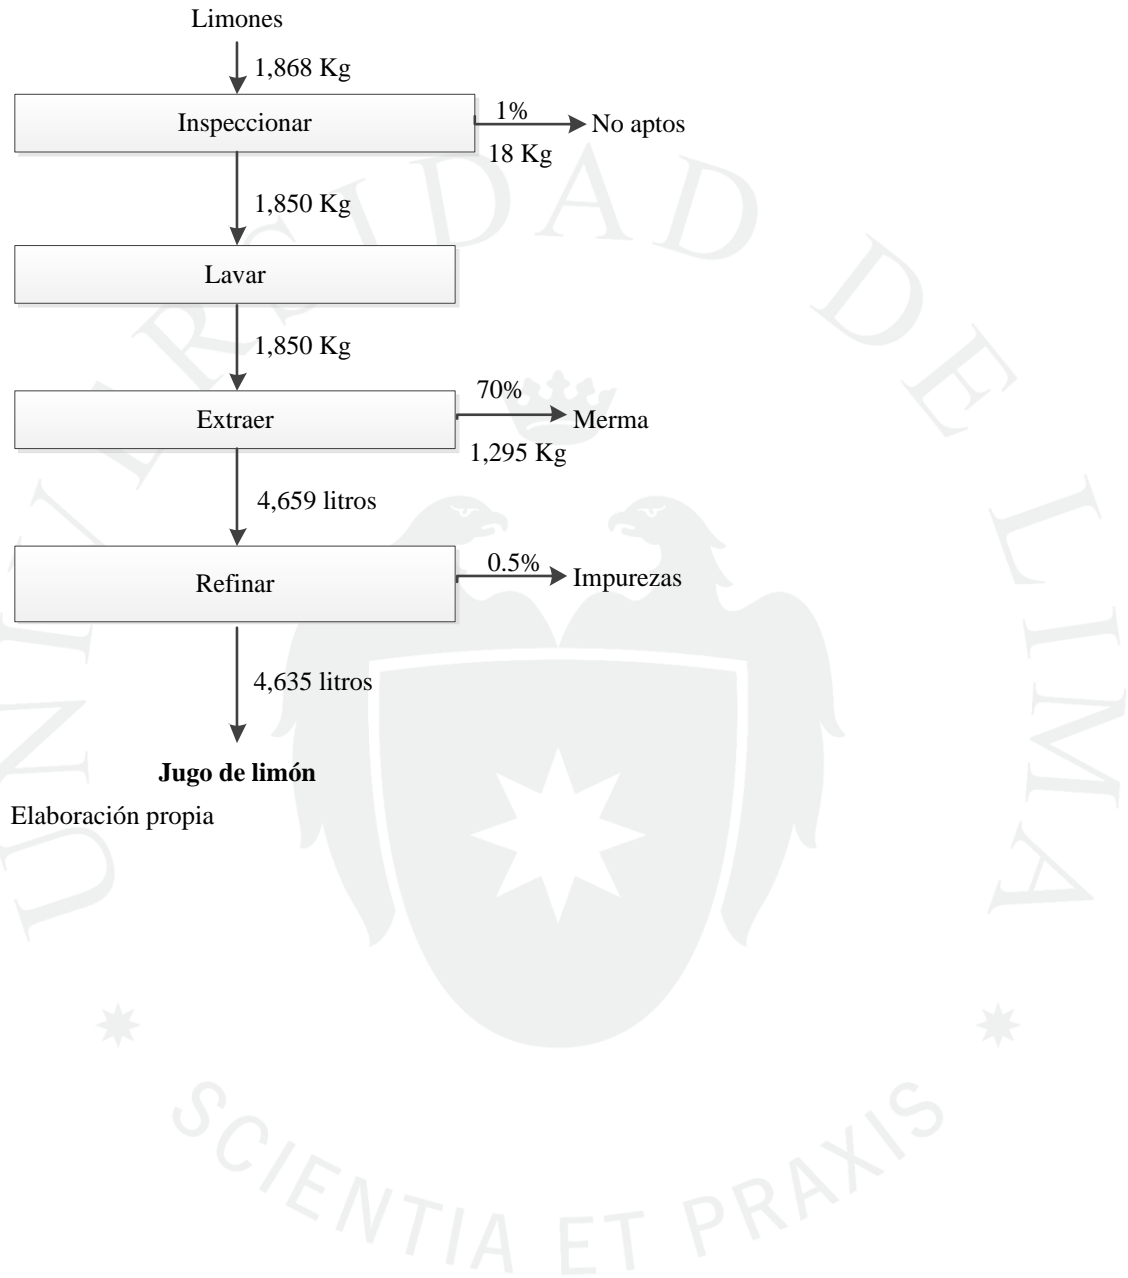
Limones

1,868 Kg

Inspeccionar

1%

No aptos

18 Kg

1,850 Kg

Lavar

1,850 Kg

Extraer

70%

Merma

1,295 Kg

4,659 litros

Refinar

0.5%

Impurezas

4,635 litros

**Jugo de limón**

Elaboración propia

UNIVERSIDAD DE LIMA

SCIENTIA ET PRAXIS